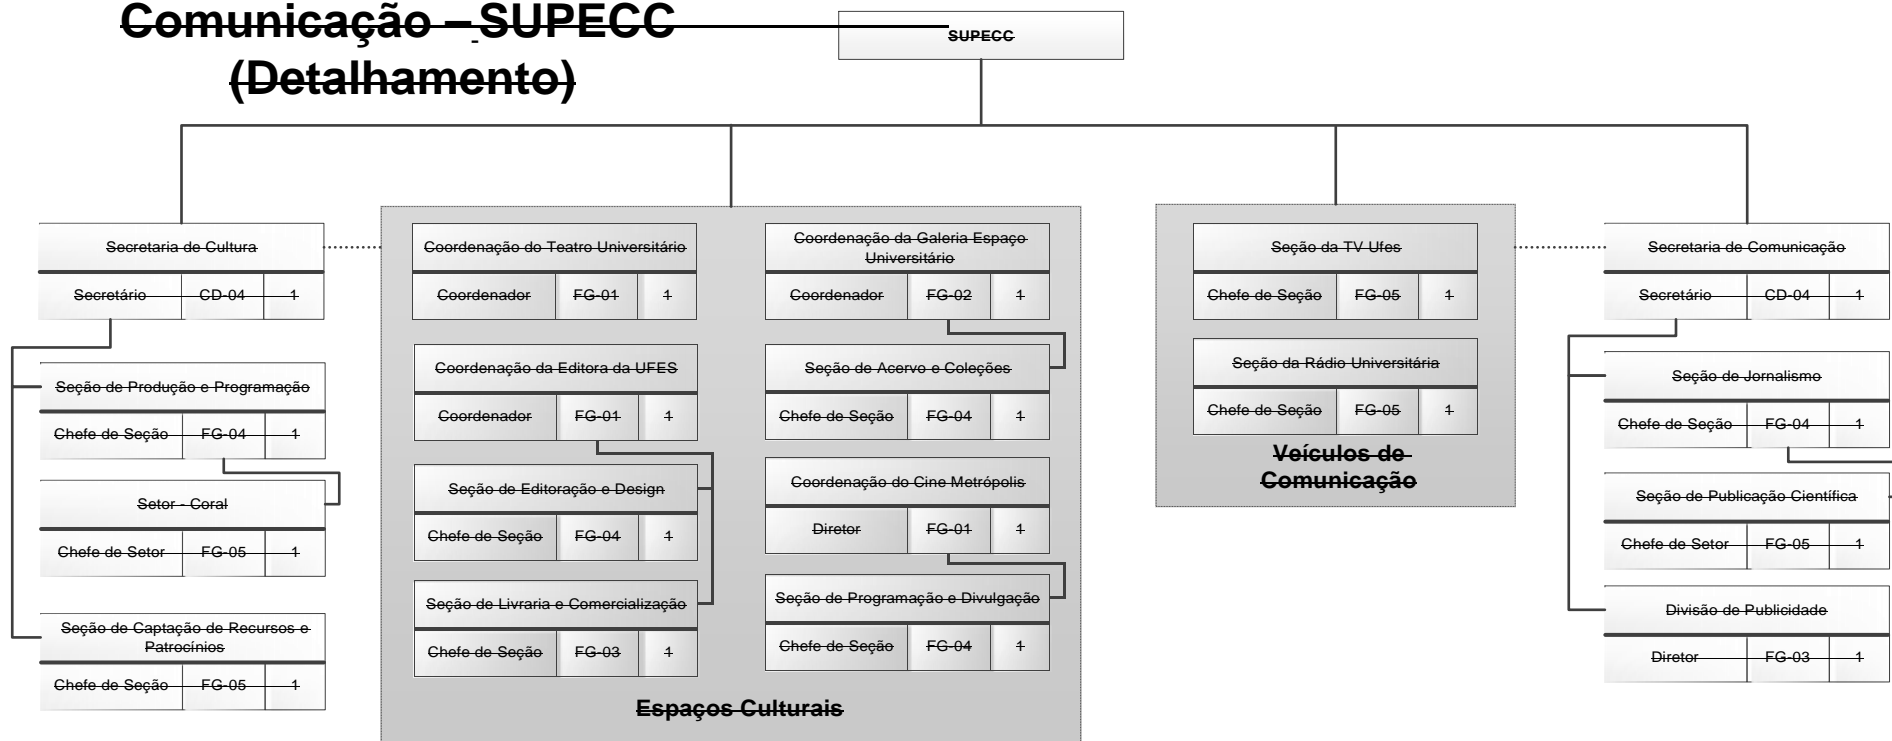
Comunicação – SUPECC (Detalhamento)

SUPECC

Secretaria de Cultura

| Secretário | CD-04 | 1 |
|---|---|---|

Seção de Produção e Programação

| Chefe de Seção | FG-04 | 1 |
|---|---|---|

Setor - Coral

| Chefe de Setor | FG-05 | 1 |
|---|---|---|

Seção de Captação de Recursos e Patrocínios

| Chefe de Seção | FG-05 | 1 |
|---|---|---|

Coordenação do Teatro Universitário

| Coordenador | FG-01 | 1 |
|---|---|---|

Coordenação da Editora da UFES

| Coordenador | FG-01 | 1 |
|---|---|---|

Seção de Editoração e Design

| Chefe de Seção | FG-04 | 1 |
|---|---|---|

Seção de Livraria e Comercialização

| Chefe de Seção | FG-03 | 1 |
|---|---|---|

Coordenação da Galeria Espaço Universitário

| Coordenador | FG-02 | 1 |
|---|---|---|

Seção de Acervo e Coleções

| Chefe de Seção | FG-04 | 1 |
|---|---|---|

Coordenação do Cine Metrópolis

| Diretor | FG-01 | 1 |
|---|---|---|

Seção de Programação e Divulgação

| Chefe de Seção | FG-04 | 1 |
|---|---|---|

Espaços Culturais

Seção da TV Ufes

| Chefe de Seção | FG-05 | 1 |
|---|---|---|

Seção da Rádio Universitária

| Chefe de Seção | FG-05 | 1 |
|---|---|---|

Veículos de Comunicação

Secretaria de Comunicação

| Secretário | CD-04 | 1 |
|---|---|---|

Seção de Jornalismo

| Chefe de Seção | FG-04 | 1 |
|---|---|---|

Seção de Publicação Científica

| Chefe de Setor | FG-05 | 1 |
|---|---|---|

Divisão de Publicidade

| Diretor | FG-03 | 1 |
|---|---|---|